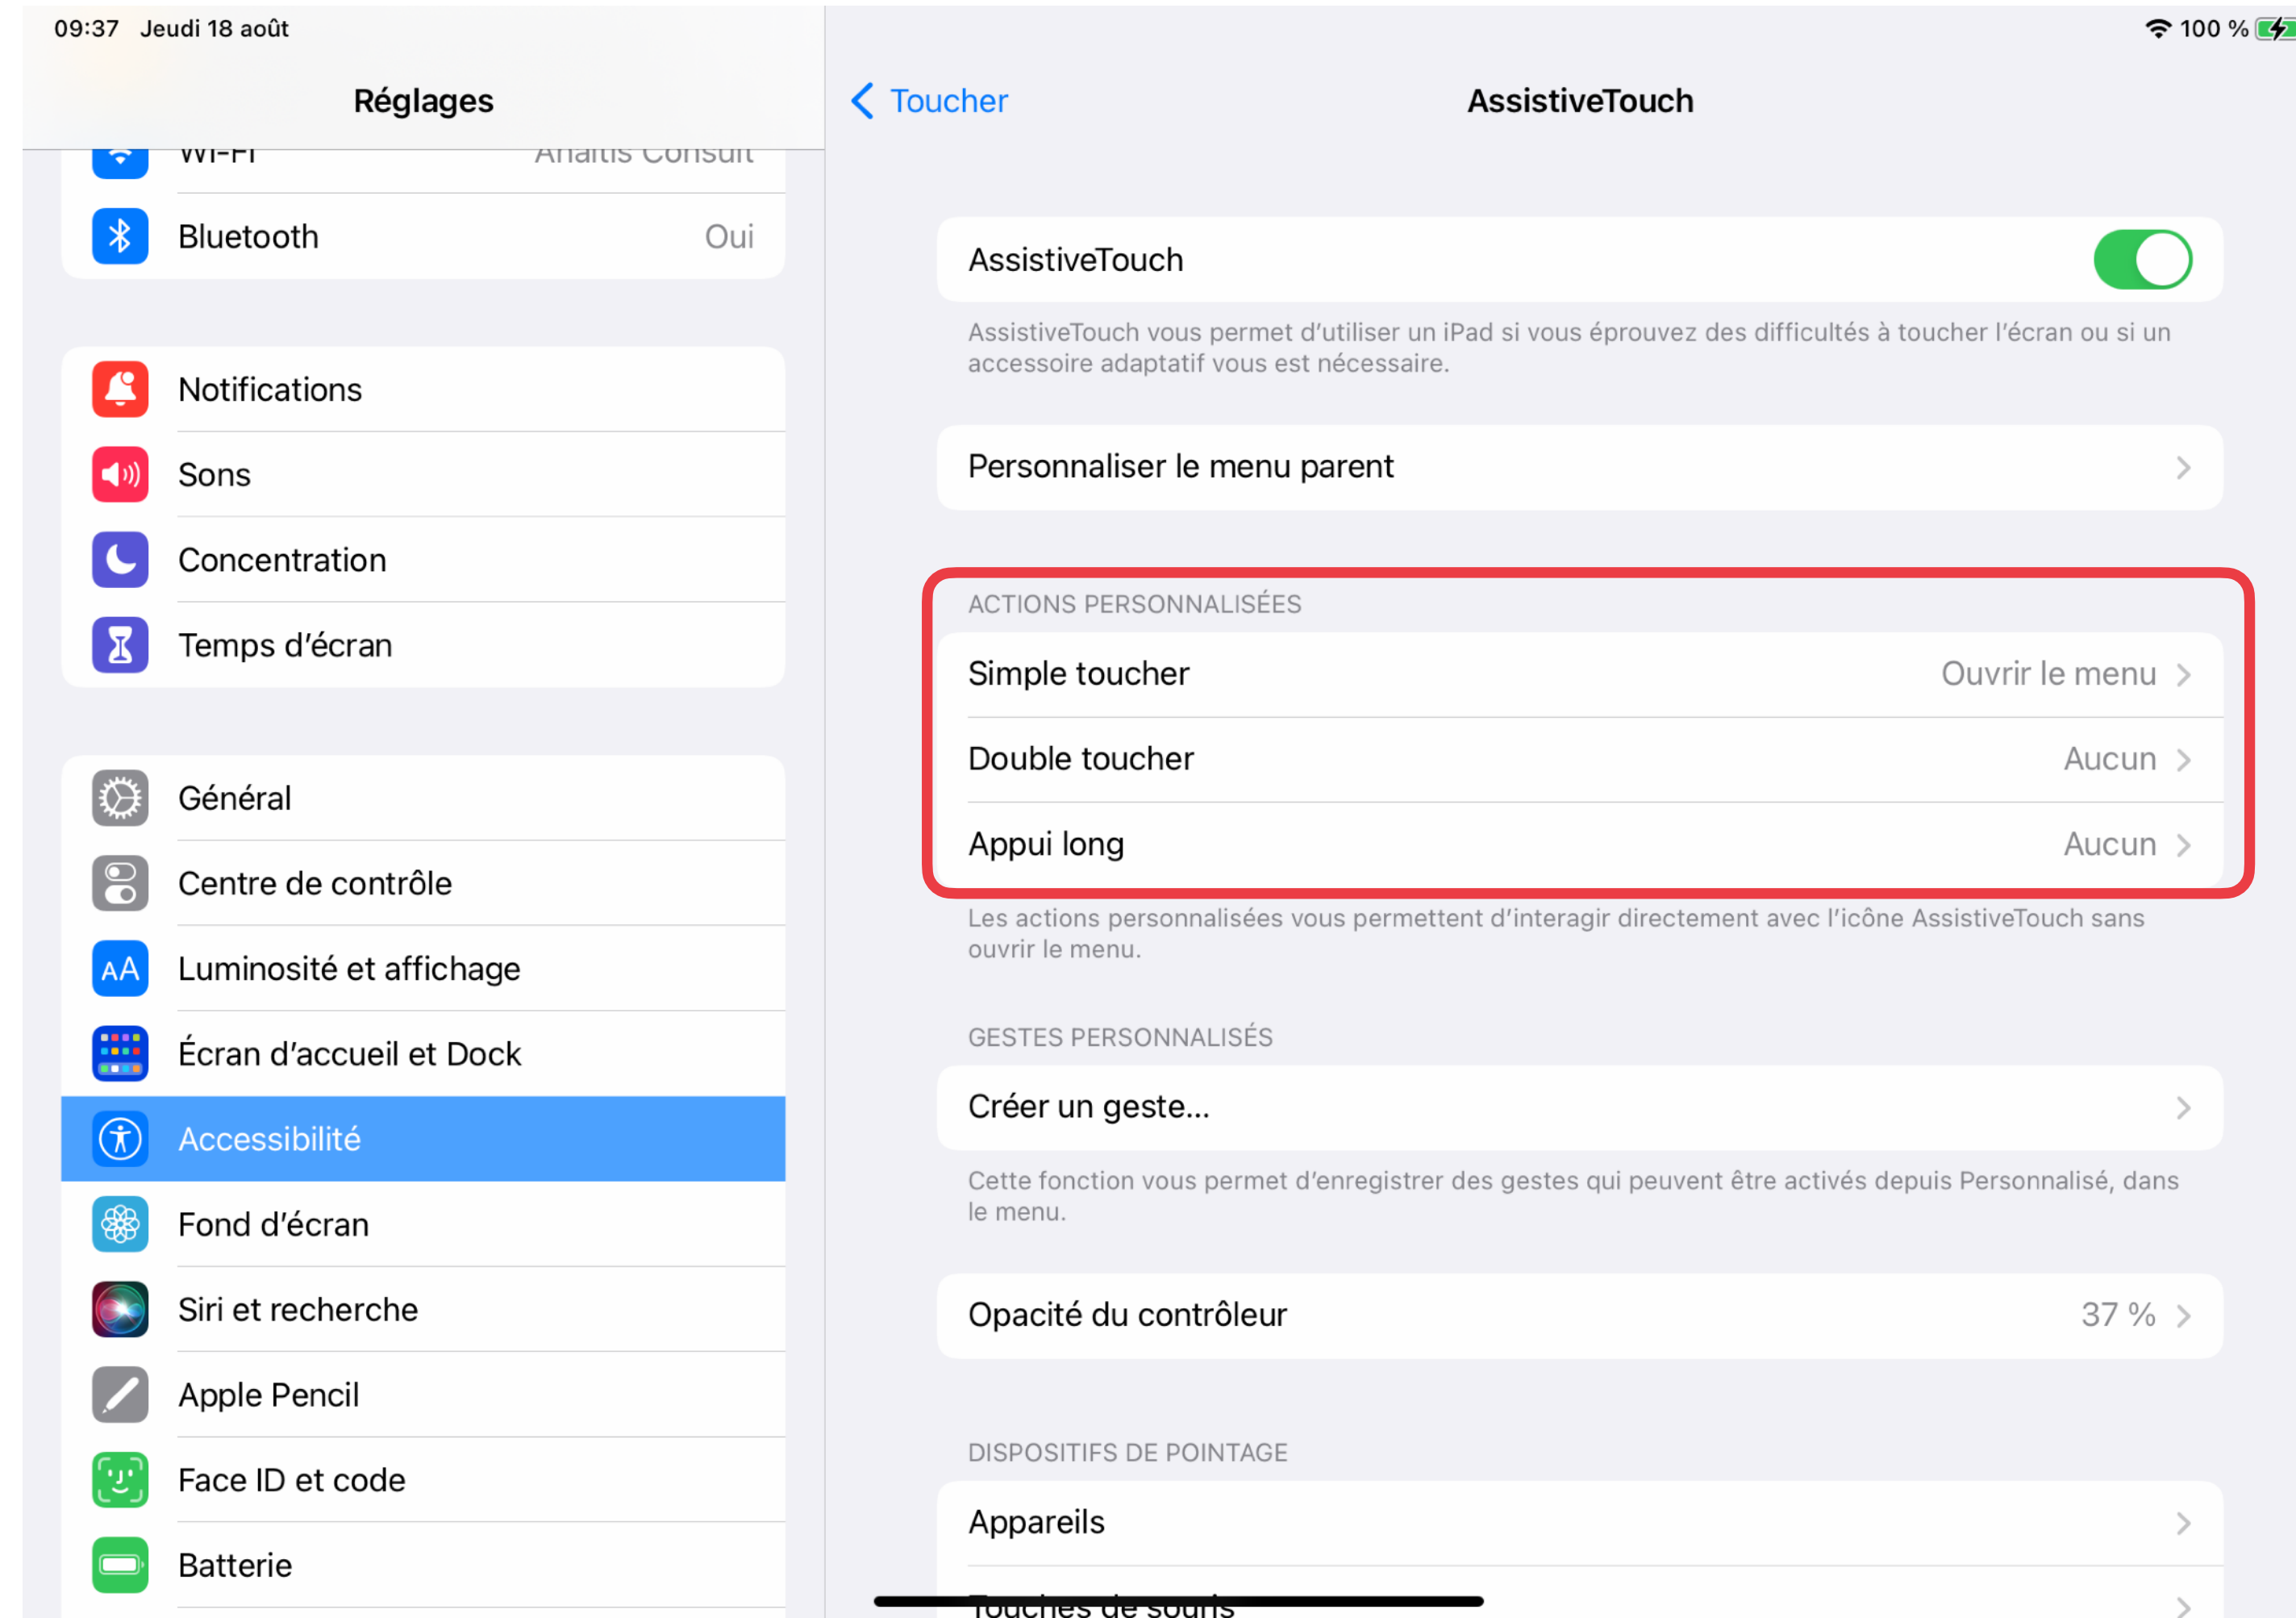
09:37 Jeudi 18 août

100 %

Réglages

Wi-Fi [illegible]

Bluetooth Oui

Notifications

Sons

Concentration

Temps d'écran

Général

Centre de contrôle

AA Luminosité et affichage

Écran d'accueil et Dock

Accessibilité

Fond d'écran

Siri et recherche

Apple Pencil

Face ID et code

Batterie

Toucher

AssistiveTouch

AssistiveTouch

AssistiveTouch vous permet d'utiliser un iPad si vous éprouvez des difficultés à toucher l'écran ou si un accessoire adaptatif vous est nécessaire.

Personnaliser le menu parent

ACTIONS PERSONNALISÉES

Simple toucher Ouvrir le menu

Double toucher Aucun

Appui long Aucun

Les actions personnalisées vous permettent d'interagir directement avec l'icône AssistiveTouch sans ouvrir le menu.

GESTES PERSONNALISÉS

Créer un geste...

Cette fonction vous permet d'enregistrer des gestes qui peuvent être activés depuis Personnalisé, dans le menu.

Opacité du contrôleur 37 %

DISPOSITIFS DE POINTAGE

Appareils

Touches de souris